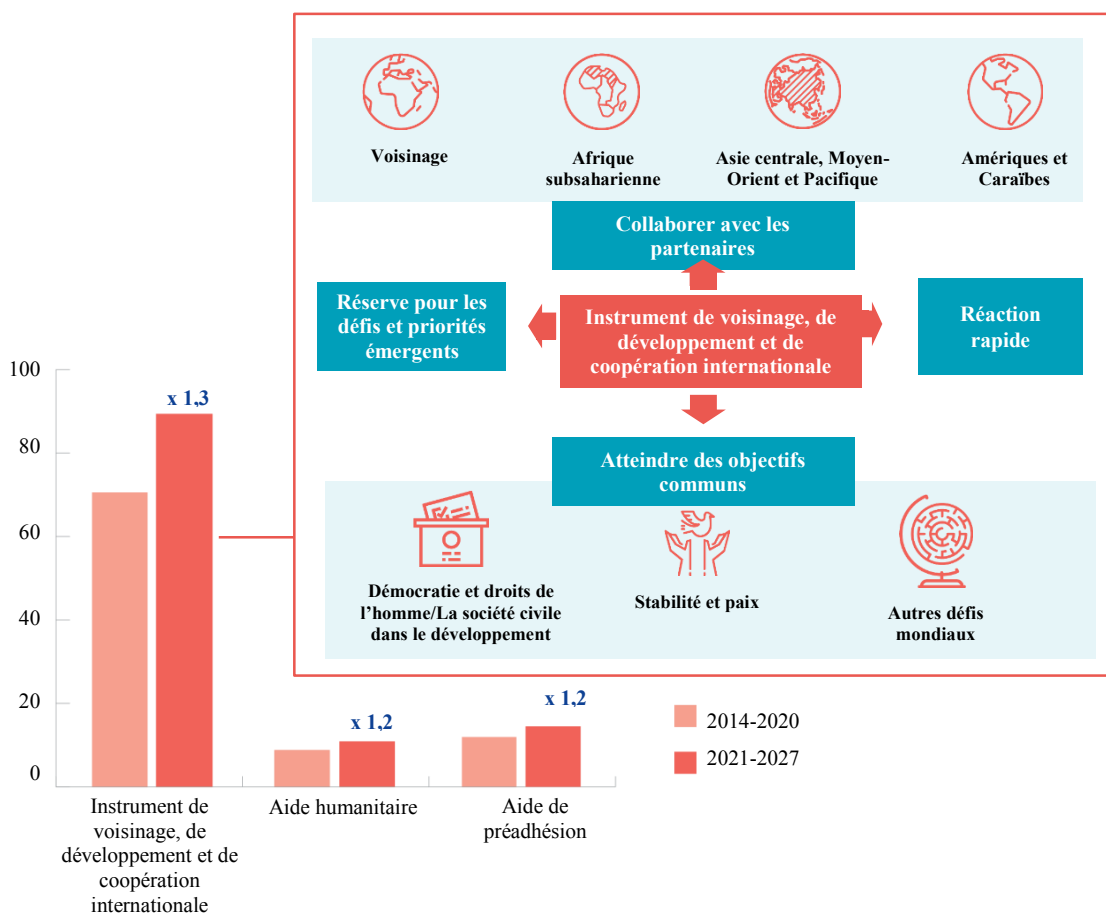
Voisinage

Afrique subsaharienne

Asie centrale, Moyen-Orient et Pacifique

Amériques et Caraïbes

Collaborer avec les partenaires

Réserve pour les défis et priorités émergents

Instrument de voisinage, de développement et de coopération internationale

Réaction rapide

Atteindre des objectifs communs

Démocratie et droits de l'homme/La société civile dans le développement

Stabilité et paix

Autres défis mondiaux

100

80

60

40

20

0

x 1,3

x 1,2

x 1,2

2014-2020

2021-2027

Instrument de voisinage, de développement et de coopération internationale

Aide humanitaire

Aide de préadhésion